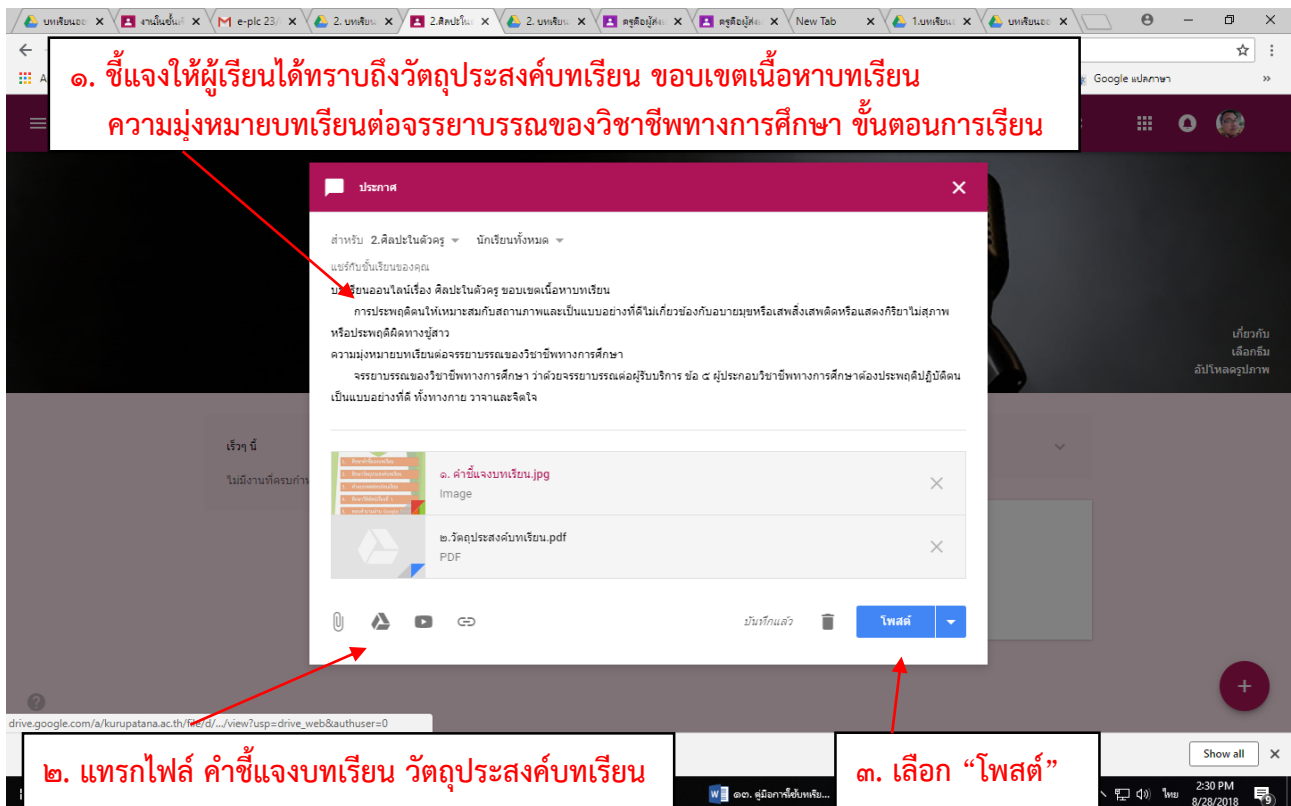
บทเรียนออ × งานในชั้นเรี × e-plc 23/ × 2. บทเรียน × 2.ศิลปะใน × 2. บทเรียน × ครูคือผู้ส่ง × ครูคือผู้ส่ง × New Tab × 1.บทเรียน × บทเรียนออ ×

Google แปลภาษา »

๑. ชี้แจงให้ผู้เรียนได้ทราบถึงวัตถุประสงค์บทเรียน ขอบเขตเนื้อหาบทเรียน ความมุ่งหมายบทเรียนต่อจรรยาบรรณของวิชาชีพทางการศึกษา ขั้นตอนการเรียน

ประกาศ

สำหรับ 2.ศิลปะในตัวครู นักเรียนทั้งหมด

แชร์กับชั้นเรียนของคุณ

บทเรียนออนไลน์เรื่อง ศิลปะในตัวครู ขอบเขตเนื้อหาบทเรียน

การประพฤติตนให้เหมาะสมกับสถานภาพและเป็นแบบอย่างที่ดีไม่เกี่ยวข้องกับอบายมุขหรือเสพสิ่งเสพติดหรือแสดงกิริยาไม่สุภาพหรือประพฤติผิดทางชู้สาว

ความมุ่งหมายบทเรียนต่อจรรยาบรรณของวิชาชีพทางการศึกษา

จรรยาบรรณของวิชาชีพทางการศึกษา ว่าด้วยจรรยาบรรณต่อผู้รับบริการ ข้อ ๙ ผู้ประกอบวิชาชีพทางการศึกษาต้องประพฤติปฏิบัติตนเป็นแบบอย่างที่ดี ทั้งทางกาย วาจาและจิตใจ

เกี่ยวกับ
เลือกธีม
อัปโหลดรูปภาพ

เร็วๆ นี้
ไม่มีงานที่ครบกำ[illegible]

๑. คำชี้แจงบทเรียน.jpg
Image

๒.วัตถุประสงค์บทเรียน.pdf
PDF

บันทึกแล้ว
โพสต์

drive.google.com/a/kurupatana.ac.th/file/d/.../view?usp=drive_web&authuser=0

๒. แทรกไฟล์ คำชี้แจงบทเรียน วัตถุประสงค์บทเรียน

๓. เลือก “โพสต์”

Show all ×

๑๓. คู่มือการใช้บทเรีย...
ไทย 2:30 PM 8/28/2018